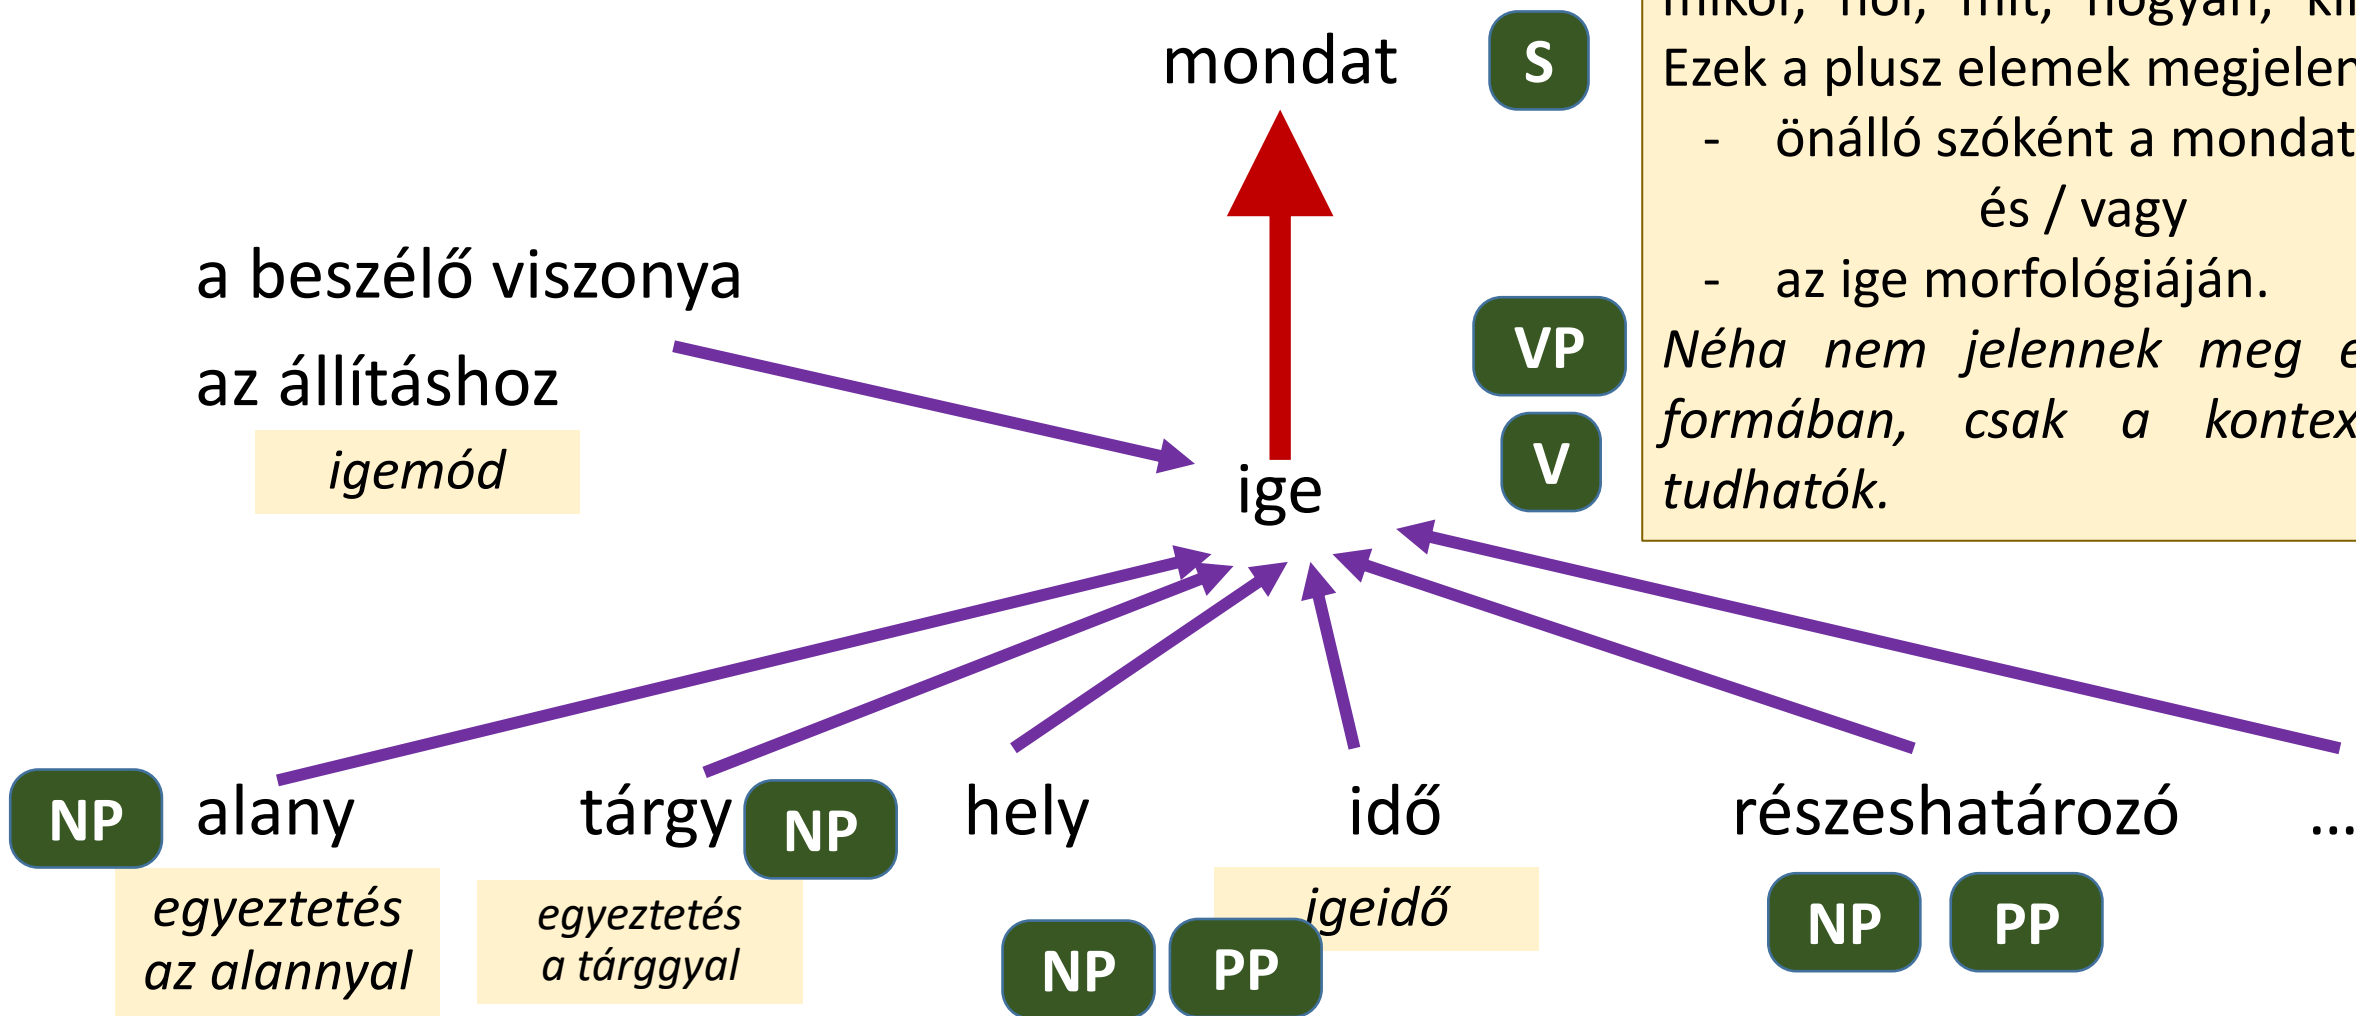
mondat

S

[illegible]
Ezek a plusz elemek megjelen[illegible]
- önálló szóként a mondat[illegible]
és / vagy
- az ige morfológiáján.
*Néha nem jelennek meg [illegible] formában, csak a kontex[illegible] tudhatók.*

a beszélő viszonya az állításhoz

*igemód*

VP

V

ige

NP alany

*egyeztetés az alannyal*

tárgy NP

*egyeztetés a tárggyal*

hely

NP PP

idő

*igeidő*

részeshatározó

NP PP

...